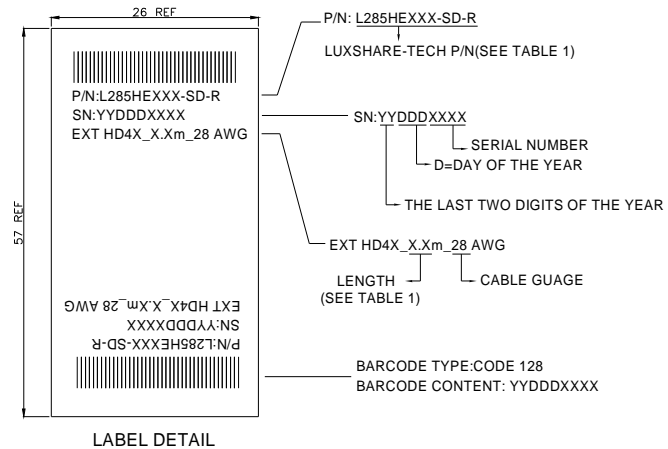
26 REF

57 REF

P/N:L285HEXXX-SD-R
SN:YYDDDXXXX
EXT HD4X_X.Xm_28 AWG

EXT HD4X_X.Xm_28 AWG
SN:YYDDDXXXX
P/N:L285HEXXX-SD-R

P/N: L285HEXXX-SD-R

LUXSHARE-TECH P/N(SEE TABLE 1)

SN:YYDDDXXXX

SERIAL NUMBER

D=DAY OF THE YEAR

THE LAST TWO DIGITS OF THE YEAR

EXT HD4X_X.Xm_28 AWG

LENGTH
(SEE TABLE 1)

CABLE GUAGE

BARCODE TYPE:CODE 128
BARCODE CONTENT: YYDDDXXXX

LABEL DETAIL